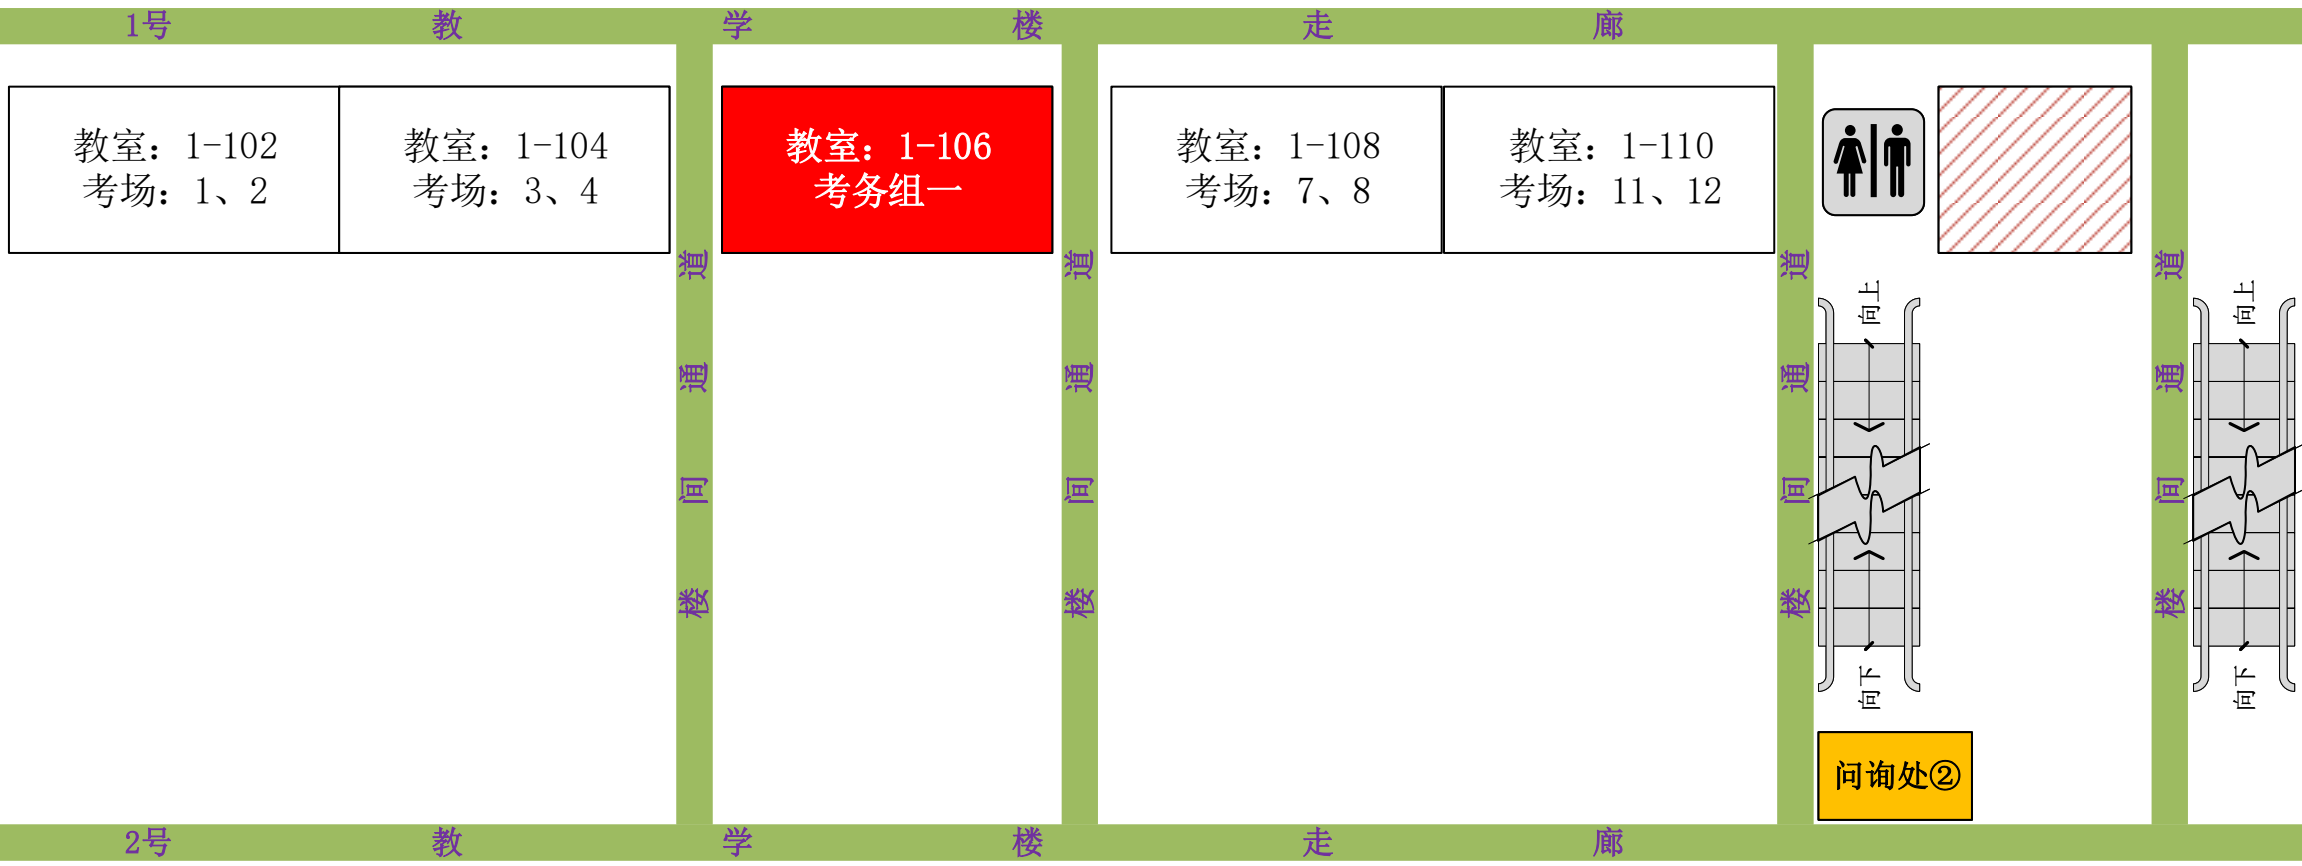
1号 教 学 楼 走 廊

教室：1-102
考场：1、2

教室：1-104
考场：3、4

道 通 间 楼

教室：1-106
考务组一

道 通 间 楼

教室：1-108
考场：7、8

教室：1-110
考场：11、12

道 通 间 楼

向上

向下

问询处②

道 通 间 楼

向上

向下

2号 教 学 楼 走 廊